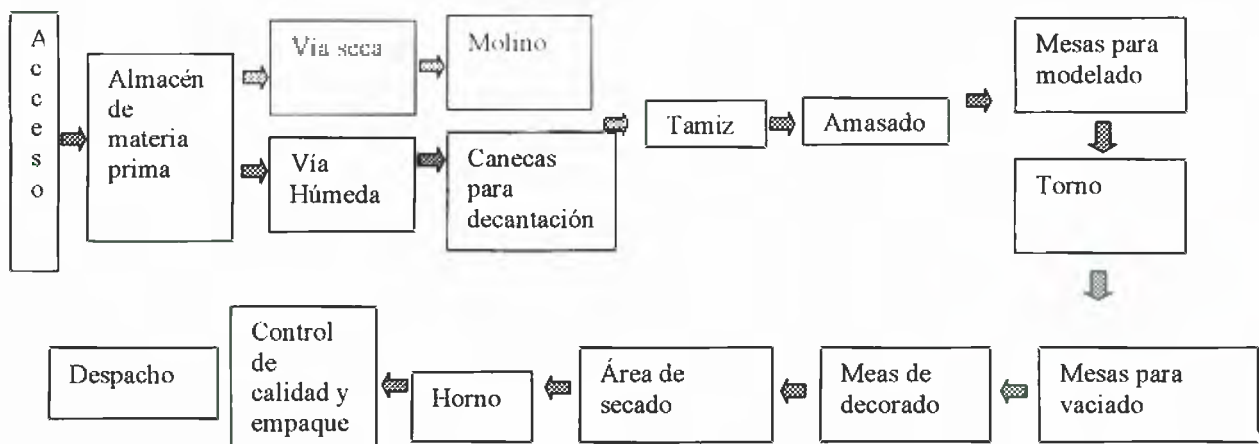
Acceso

Almacén de materia prima

Vía seca

Molino

Vía Húmeda

Canecas para decantación

Tamiz

Amasado

Mesas para modelado

Torno

Mesas para vaciado

Meas de decorado

Área de secado

Horno

Control de calidad y empaque

Despacho